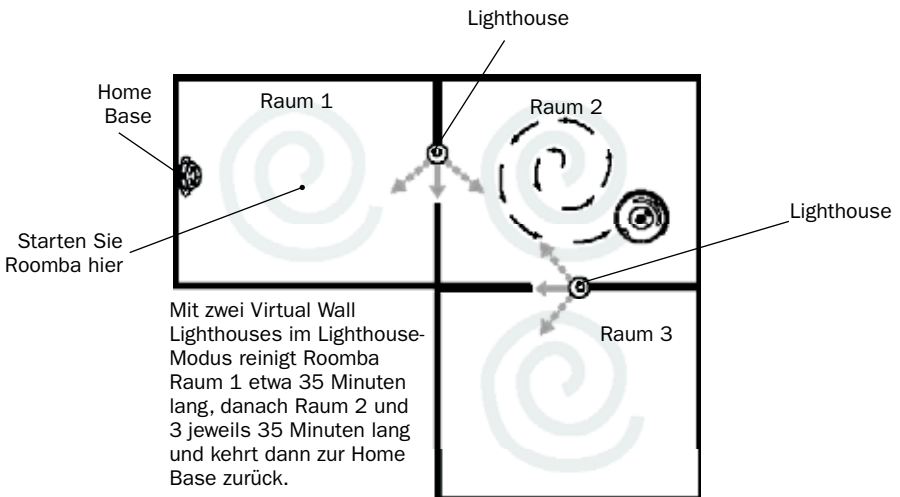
Lighthouse

Home Base

Raum 1

Raum 2

Lighthouse

Starten Sie Roomba hier

Mit zwei Virtual Wall Lighthouses im Lighthouse-Modus reinigt Roomba Raum 1 etwa 35 Minuten lang, danach Raum 2 und 3 jeweils 35 Minuten lang und kehrt dann zur Home Base zurück.

Raum 3